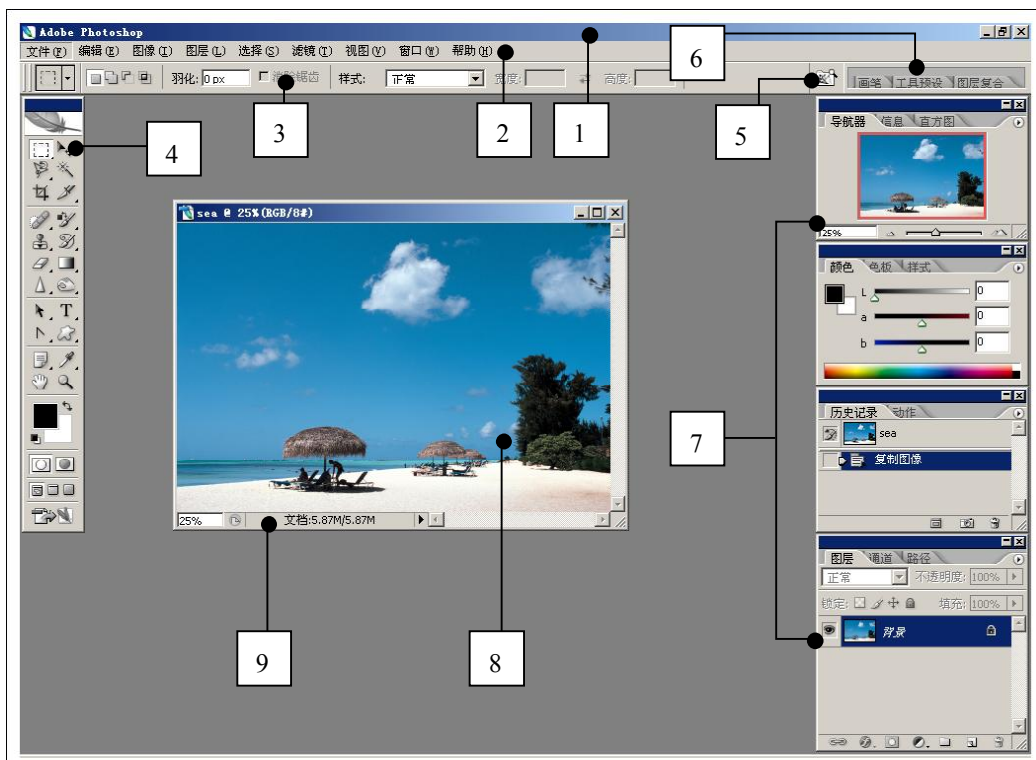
Adobe Photoshop

文件(F) 编辑(E) 图像(I) 图层(L) 选择(S) 滤镜(T) 视图(V) 窗口(W) 帮助(H)

羽化: 0 px

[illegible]锯齿

样式: 正常

宽度:

高度:

画笔 工具预设 图层复合

6

1

2

3

4

5

导航器 信息 直方图

25%

颜色 色板 样式

L 0

a 0

b 0

sea @ 25% (RGB/8#)

25%

文档:5.87M/5.87M

历史记录 动作

sea

复制图像

7

图层 通道 路径

正常

不透明度: 100%

锁定:

填充: 100%

背景

8

9